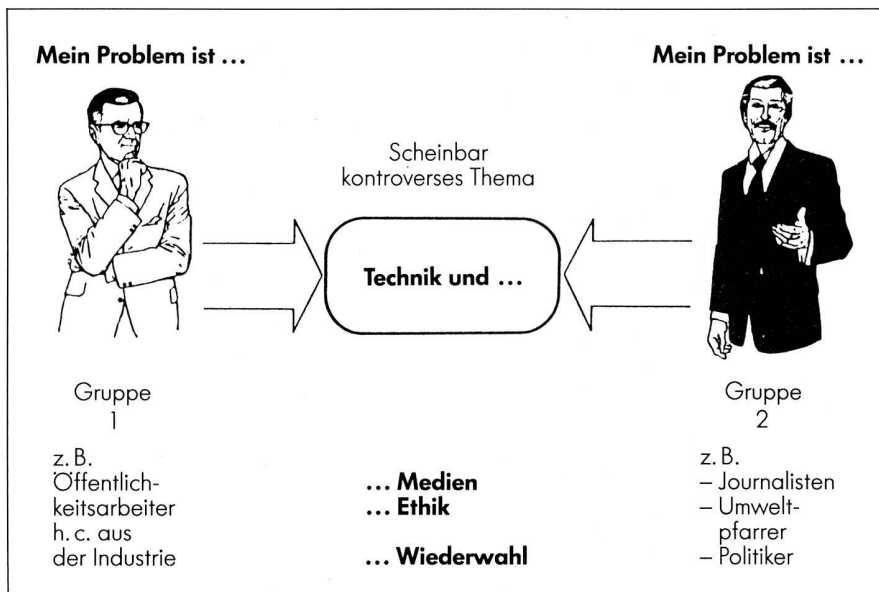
**Mein Problem ist …**

**Mein Problem ist …**

Scheinbar kontroverses Thema

**Technik und …**

Gruppe
1

z. B.
Öffentlichkeitsarbeiter
h. c. aus
der Industrie

… **Medien**
… **Ethik**

… **Wiederwahl**

Gruppe
2

z. B.
– Journalisten
– Umweltpfarrer
– Politiker